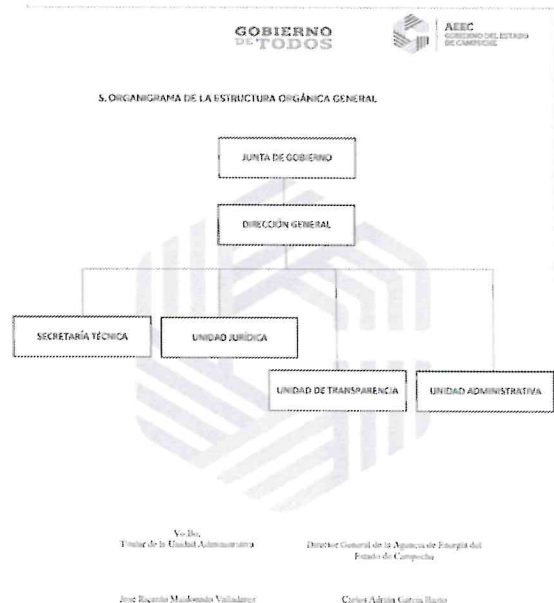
GOBIERNO DE TODOS

AEEC GOBIERNO DEL ESTADO DE CAMPECHE

5. ORGANIGRAMA DE LA ESTRUCTURA ORGÁNICA GENERAL

JUNTA DE GOBIERNO

DIRECCIÓN GENERAL

SECRETARÍA TÉCNICA

UNIDAD JURÍDICA

UNIDAD DE TRANSPARENCIA

UNIDAD ADMINISTRATIVA

Vo.Bo.
Titular de la Unidad Administrativa

Director General de la Agencia de Energía del Estado de Campeche

José Ricardo Maldonado Valladares

Carlos Adrián García Barea